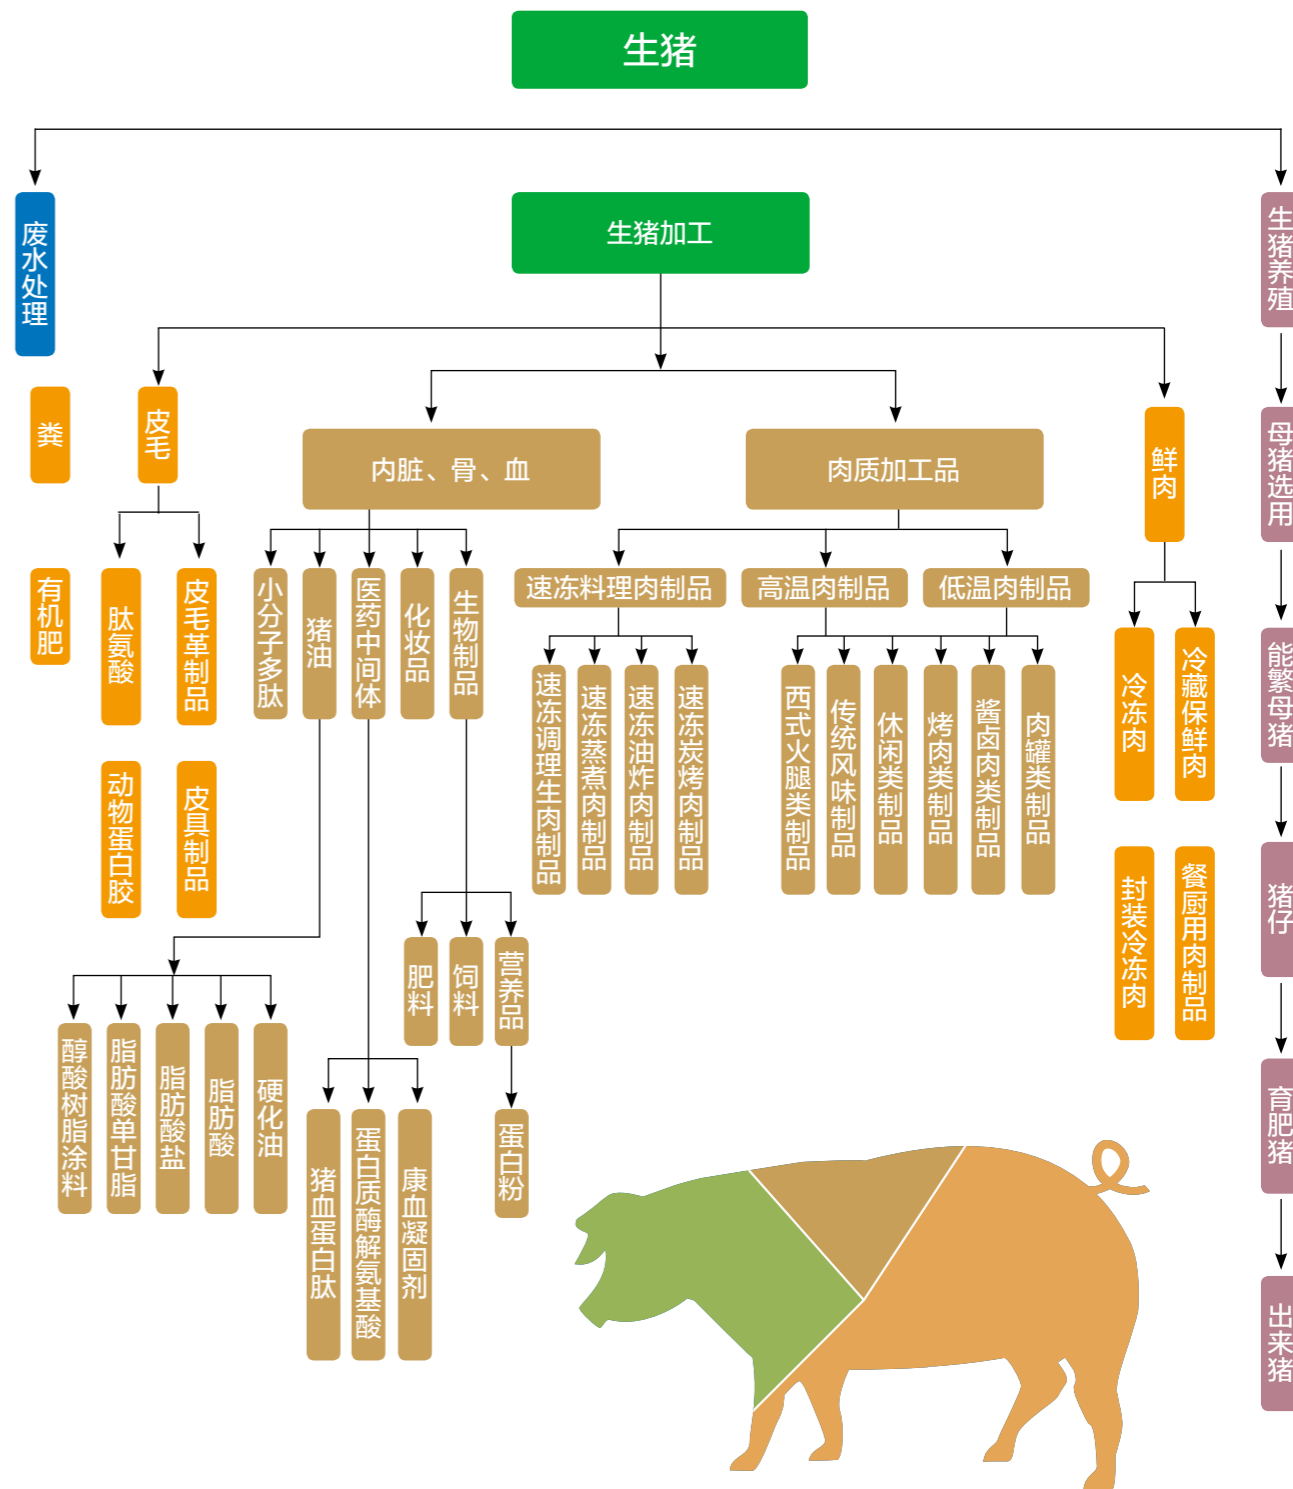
生猪

废水处理

粪

有机肥

生猪加工

皮毛

肽氨酸

皮毛革制品

动物蛋白胶

皮具制品

内脏、骨、血

小分子多肽

猪油

医药中间体

化妆品

生物制品

醇酸树脂涂料

脂肪酸单甘脂

脂肪酸盐

脂肪酸

硬化油

猪血蛋白肽

蛋白质酶解氨基酸

康血凝固剂

肥料

饲料

营养品

蛋白粉

肉质加工品

速冻料理肉制品

高温肉制品

低温肉制品

速冻调理生肉制品

速冻蒸煮肉制品

速冻油炸肉制品

速冻炭烤肉制品

西式火腿类制品

传统风味制品

休闲类制品

烤肉类制品

酱卤肉类制品

肉罐类制品

鲜肉

冷冻肉

冷藏保鲜肉

封装冷冻肉

餐厨用肉制品

生猪养殖

母猪选用

能繁母猪

猪仔

育肥猪

出来猪